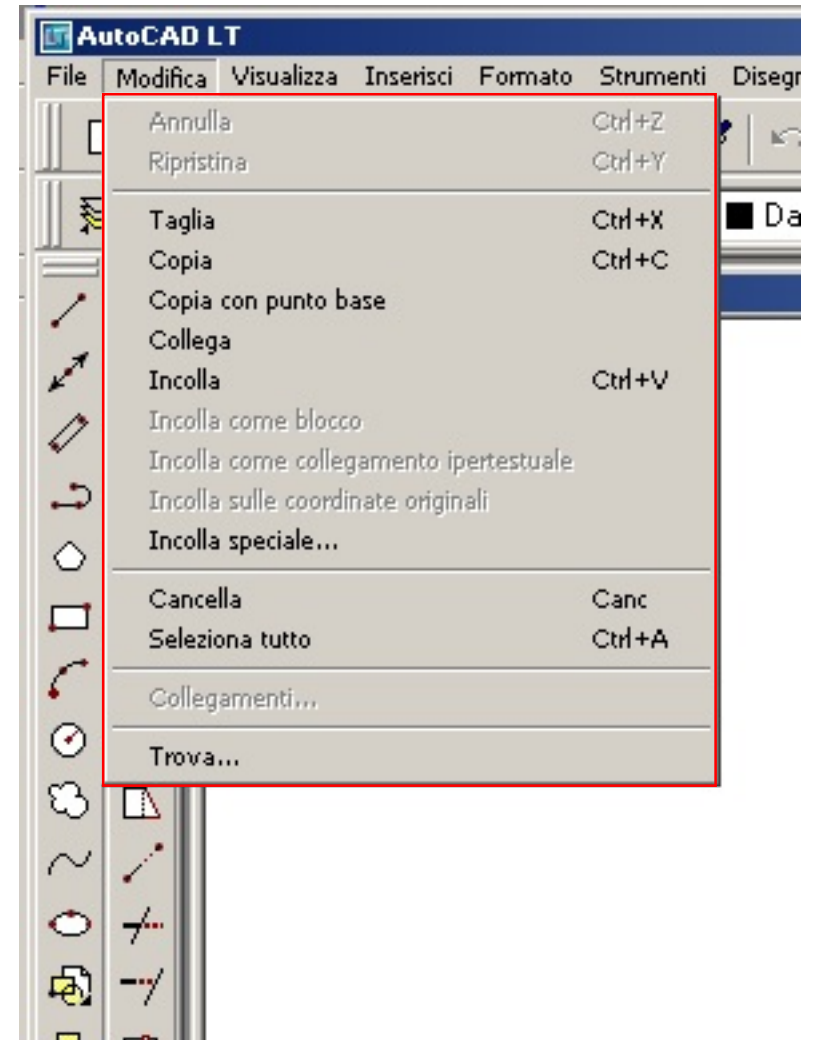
AutoCAD LT

File Modifica Visualizza Inserisci Formato Strumenti Disegn

Annulla Ctrl+Z
Ripristina Ctrl+Y

Taglia Ctrl+X
Copia Ctrl+C
Copia con punto base
Collega
Incolla Ctrl+V
Incolla come blocco
Incolla come collegamento ipertestuale
Incolla sulle coordinate originali
Incolla speciale...

Cancella Canc
Seleziona tutto Ctrl+A

Collegamenti...

Trova...

Da